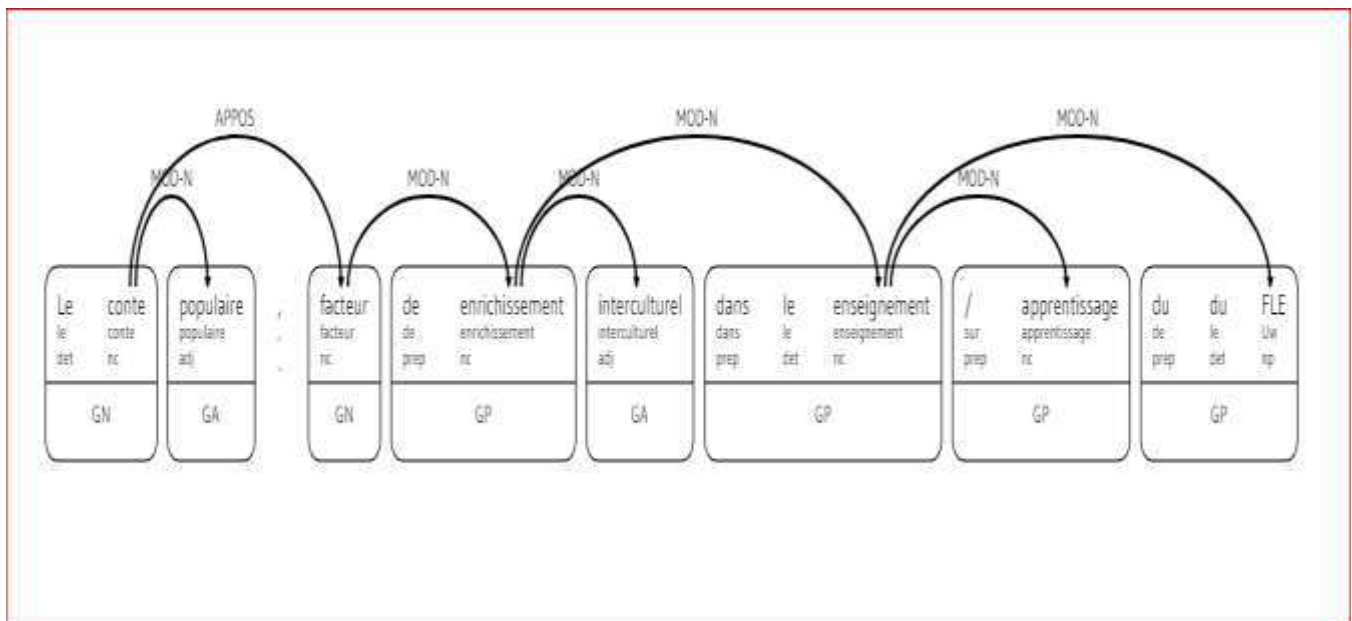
APPOS

MOD-N

MOD-N

MOD-N

MOD-N

MOD-N

MOD-N

Le
le
det

conte
conte
nc

GN

populaire
populaire
adj

GA

:

facteur
facteur
nc

GN

de
de
prep

enrichissement
enrichissement
nc

GP

interculturel
interculturel
adj

GA

dans
dans
prep

le
le
det

enseignement
enseignement
nc

GP

/
sur
prep

apprentissage
apprentissage
nc

GP

du
de
prep

du
le
det

FLE
Uw
np

GP